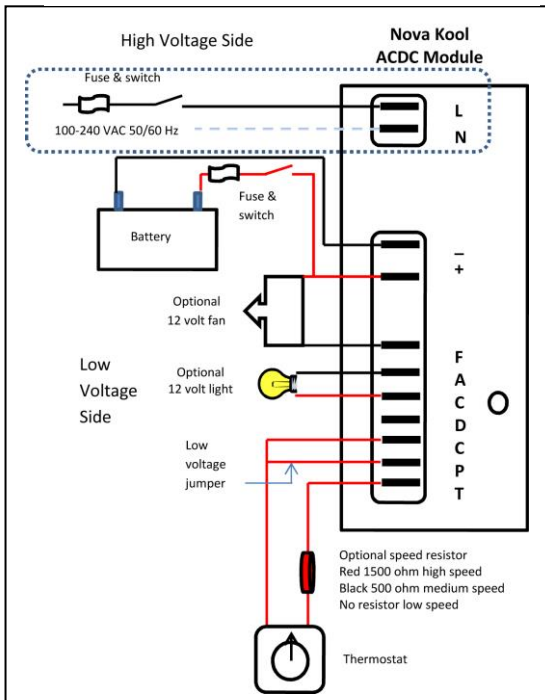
High Voltage Side

Nova Kool ACDC Module

Fuse & switch

100-240 VAC 50/60 Hz

L
N

Fuse & switch

Battery

–
+

Optional 12 volt fan

Low Voltage Side

Optional 12 volt light

F
A
C
D
C
P
T

Low voltage jumper

Optional speed resistor
Red 1500 ohm high speed
Black 500 ohm medium speed
No resistor low speed

Thermostat